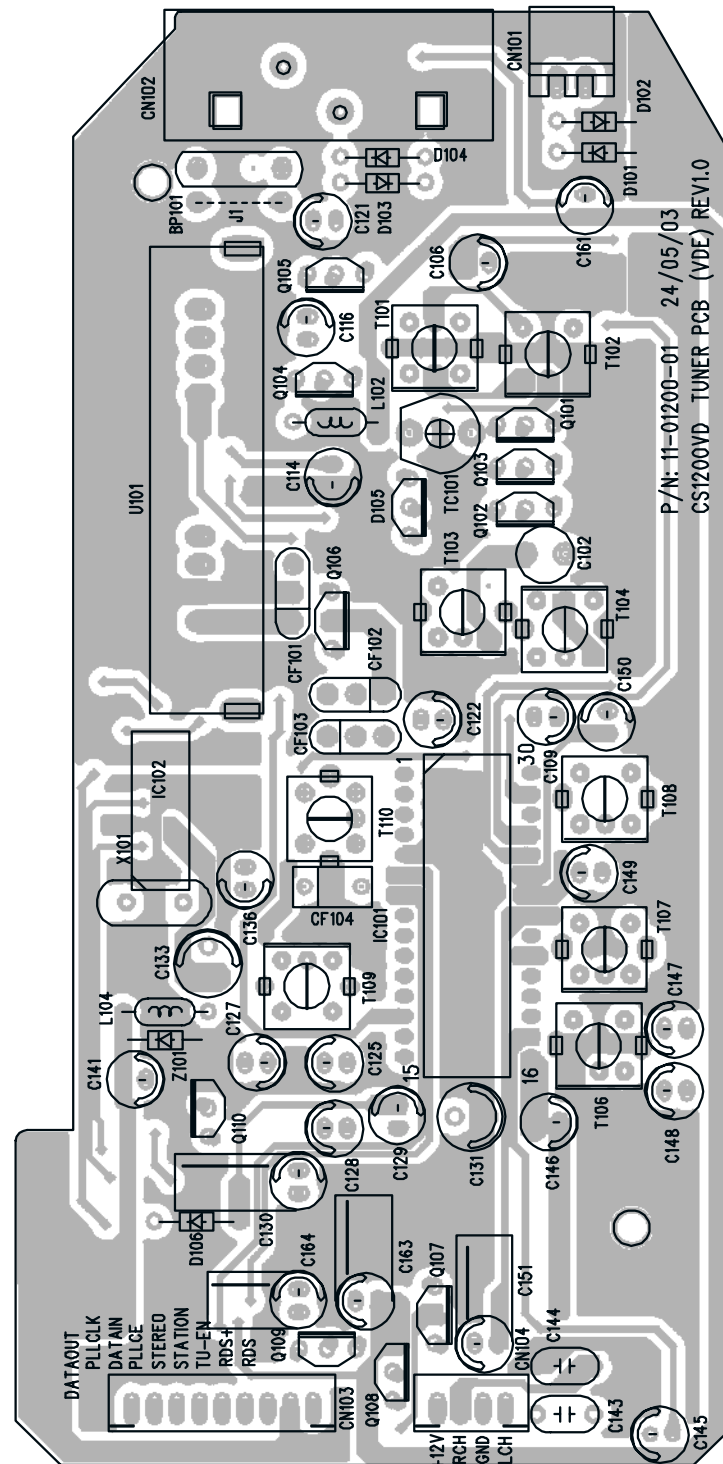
CN102
CN101
D102
D104
D101
D103
C121
BP101
J1
C161
C106
24/05/03
Q105
T101
T102
C116
Q104
L102
Q101
P/N: 11-01200-01
CS1200VD TUNER PCB (VDE) REV1.0
C114
TC101
Q103
D105
Q102
U101
T103
C102
Q106
T104
CF101
CF102
C150
CF103
C122
1
30
C109
IC102
T110
T108
X101
C136
CF104
IC101
C149
T107
C133
T109
L104
C127
C147
Z101
C125
15
16
C141
T106
Q110
C131
C129
C146
C148
C128
C130
D106
C164
C163
Q107
C151
DATAOUT
PLLCLK
DATAIN
PLLCE
STEREO
STATION
TU-EN
RDS+
RDS
Q109
CN104
C144
Q108
CN103
-12V
RCH
GND
LCH
C143
C145